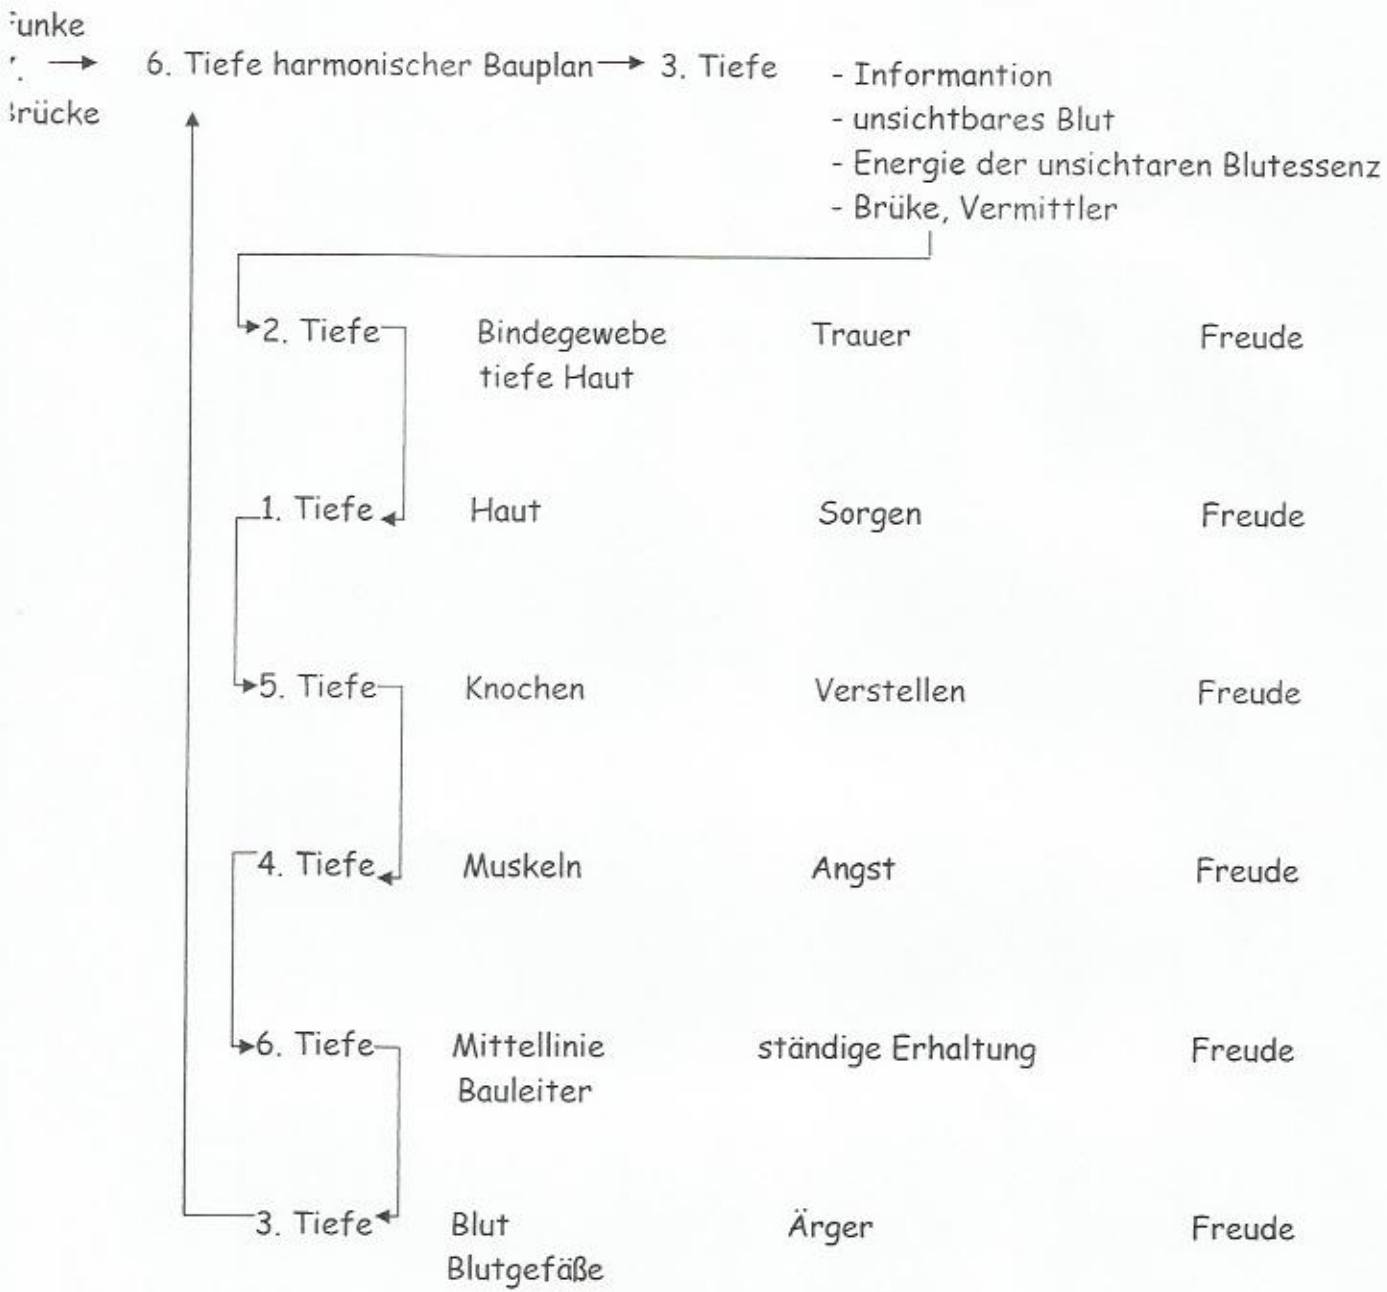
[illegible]unke
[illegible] → 6. Tiefe harmonischer Bauplan → 3. Tiefe
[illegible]rücke

- Informantion
- unsichtbares Blut
- Energie der unsichtaren Blutessenz
- Brüke, Vermittler

| | | | |
|---|---|---|---|
| 2. Tiefe | Bindegewebe tiefe Haut | Trauer | Freude |
| 1. Tiefe | Haut | Sorgen | Freude |
| 5. Tiefe | Knochen | Verstellen | Freude |
| 4. Tiefe | Muskeln | Angst | Freude |
| 6. Tiefe | Mittellinie Bauleiter | ständige Erhaltung | Freude |
| 3. Tiefe | Blut Blutgefäße | Ärger | Freude |